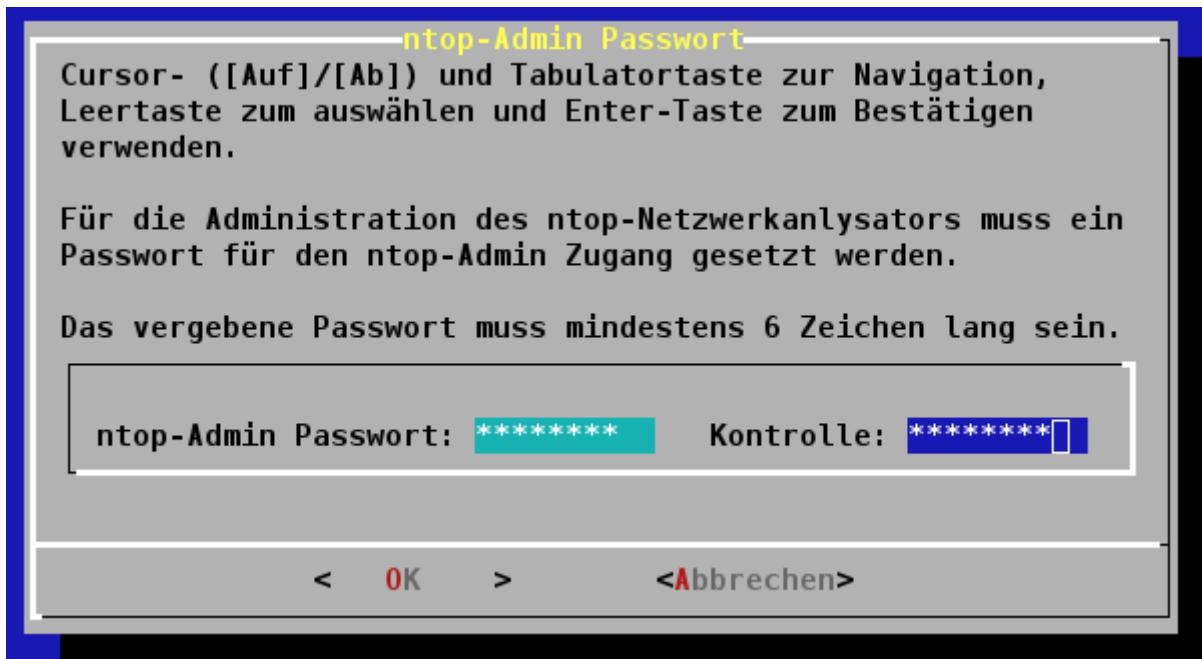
ntop-Admin Passwort

Cursor- ([Auf]/[Ab]) und Tabulatortaste zur Navigation, Leertaste zum auswählen und Enter-Taste zum Bestätigen verwenden.

Für die Administration des ntop-Netzwerkanlysators muss ein Passwort für den ntop-Admin Zugang gesetzt werden.

Das vergebene Passwort muss mindestens 6 Zeichen lang sein.

ntop-Admin Passwort: ******** Kontrolle: ********

< OK > <Abbrechen>